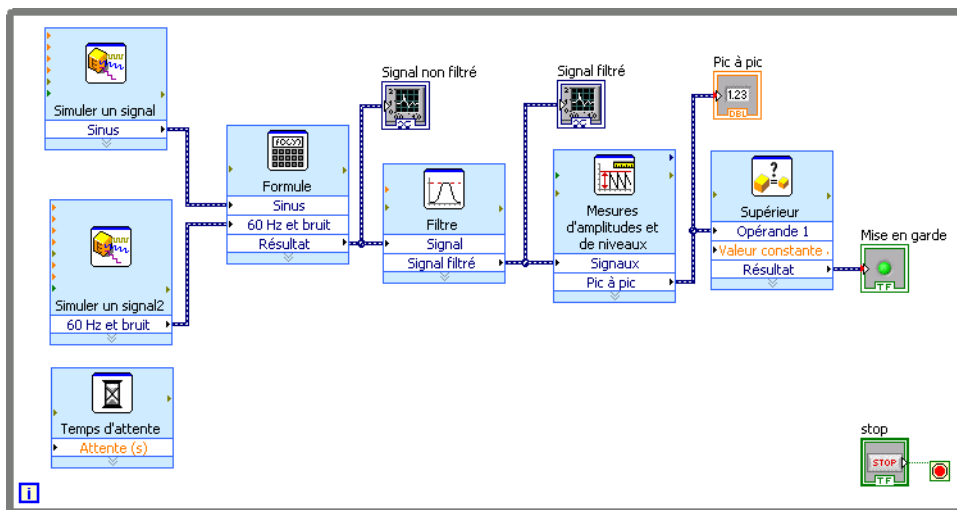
Simuler un signal
Sinus

Simuler un signal2
60 Hz et bruit

Temps d'attente
Attente (s)

Formule
Sinus
60 Hz et bruit
Résultat

Signal non filtré

Filtre
Signal
Signal filtré

Signal filtré

Mesures d'amplitudes et de niveaux
Signaux
Pic à pic

Pic à pic
1.23
DBL

Supérieur
Opérande 1
Valeur constante
Résultat

Mise en garde
TF

stop
STOP
TF

i